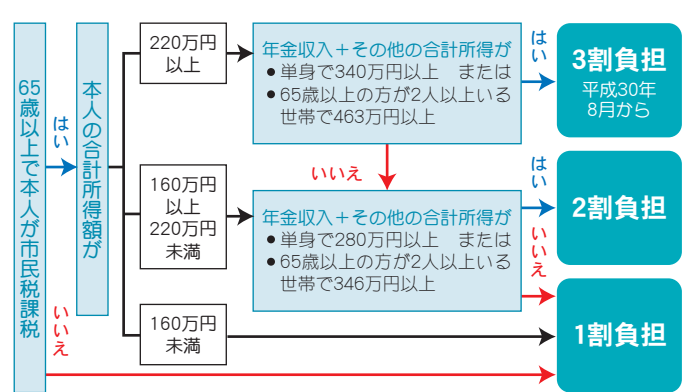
65歳以上で本人が市民税課税

はい

いいえ

本人の合計所得額が

220万円以上

年金収入＋その他の合計所得が
●単身で340万円以上　または
●65歳以上の方が2人以上いる世帯で463万円以上

はい

3割負担
平成30年8月から

いいえ

160万円以上220万円未満

年金収入＋その他の合計所得が
●単身で280万円以上　または
●65歳以上の方が2人以上いる世帯で346万円以上

はい

2割負担

いいえ

160万円未満

1割負担